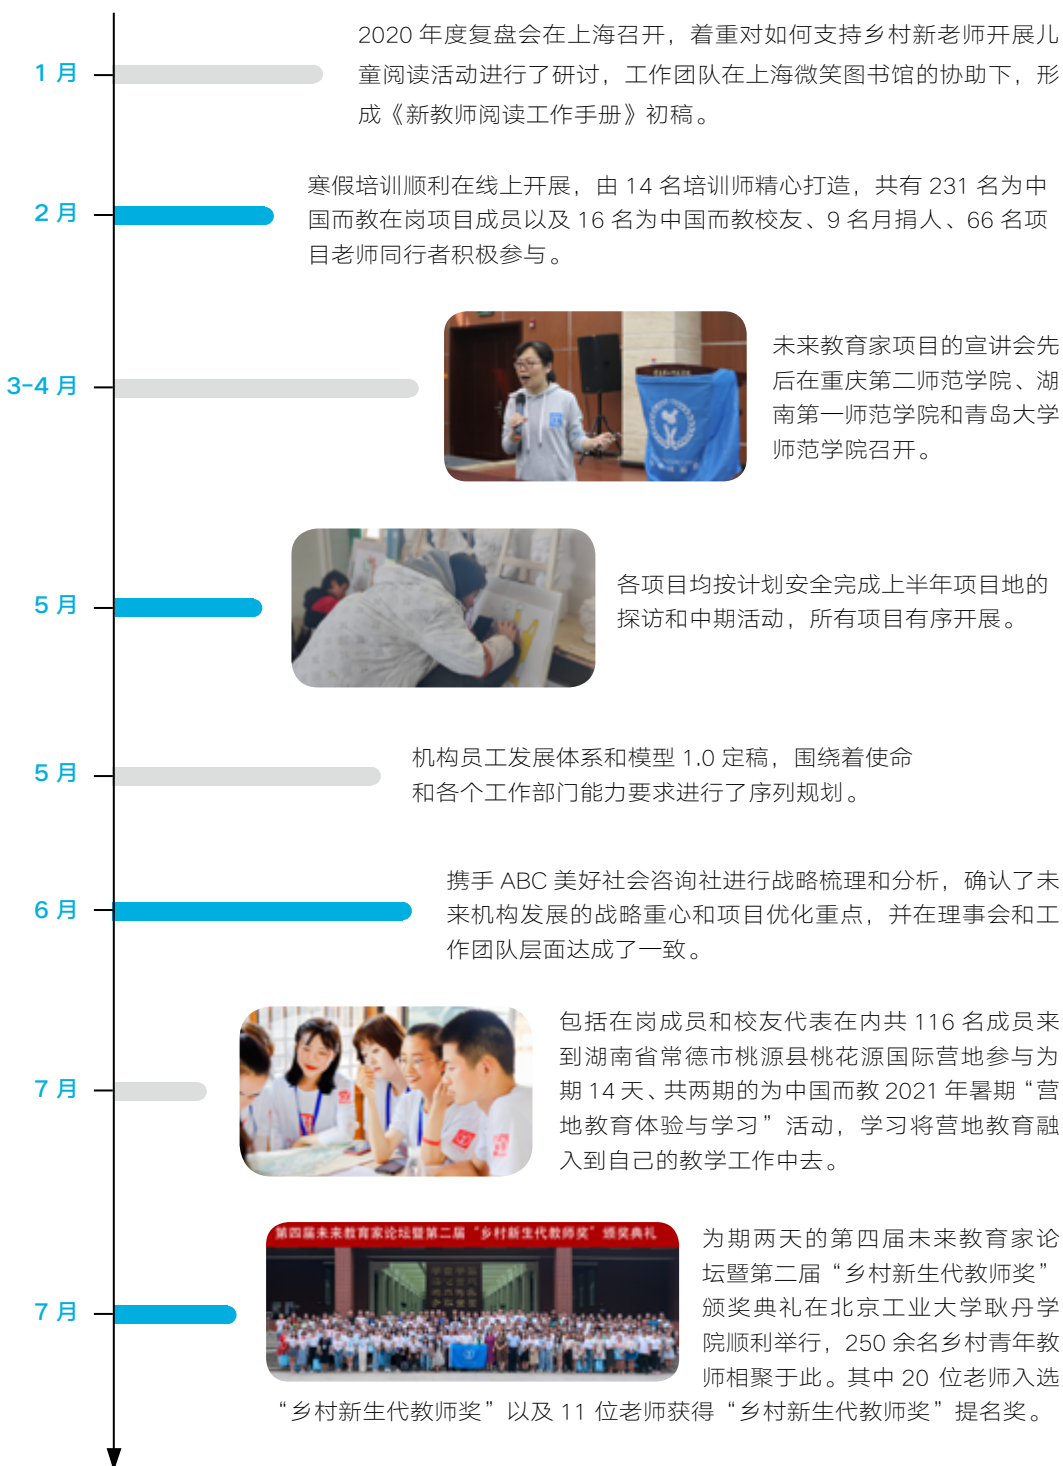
1 月

2020 年度复盘会在上海召开，着重对如何支持乡村新老师开展儿童阅读活动进行了研讨，工作团队在上海微笑图书馆的协助下，形成《新教师阅读工作手册》初稿。

2 月

寒假培训顺利在线上开展，由 14 名培训师精心打造，共有 231 名为中国而教在岗项目成员以及 16 名为中国而教校友、9 名月捐人、66 名项目老师同行者积极参与。

3-4 月

未来教育家项目的宣讲会先后在重庆第二师范学院、湖南第一师范学院和青岛大学师范学院召开。

5 月

各项目均按计划安全完成上半年项目地的探访和中期活动，所有项目有序开展。

5 月

机构员工发展体系和模型 1.0 定稿，围绕着使命和各个工作部门能力要求进行了序列规划。

6 月

携手 ABC 美好社会咨询社进行战略梳理和分析，确认了未来机构发展的战略重心和项目优化重点，并在理事会和工作团队层面达成了一致。

7 月

包括在岗成员和校友代表在内共 116 名成员来到湖南省常德市桃源县桃花源国际营地参与为期 14 天、共两期的为中国而教 2021 年暑期“营地教育体验与学习”活动，学习将营地教育融入到自己的教学工作中去。

7 月

第四届未来教育家论坛暨第二届“乡村新生代教师奖”颁奖典礼

为期两天的第四届未来教育家论坛暨第二届“乡村新生代教师奖”颁奖典礼在北京工业大学耿丹学院顺利举行，250 余名乡村青年教师相聚于此。其中 20 位老师入选“乡村新生代教师奖”以及 11 位老师获得“乡村新生代教师奖”提名奖。